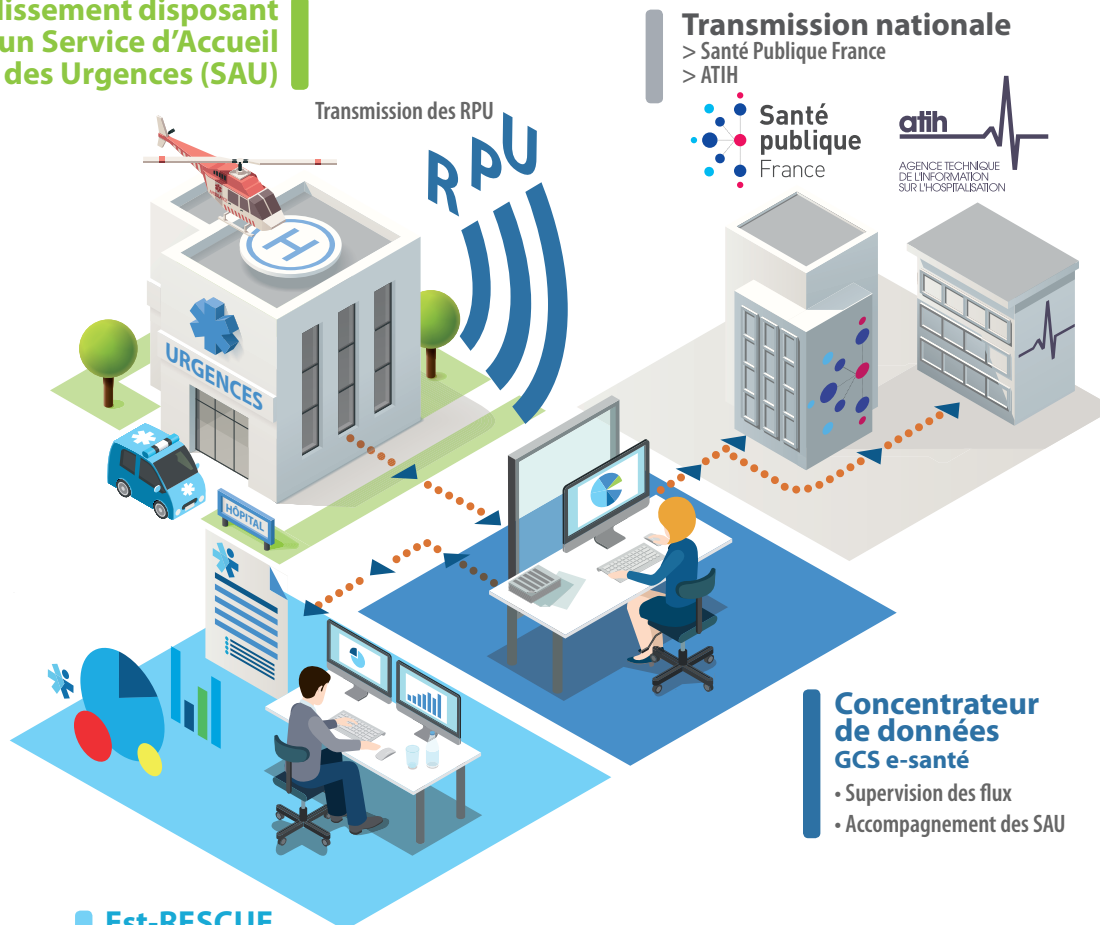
lissement disposant
un Service d'Accueil
des Urgences (SAU)

Transmission nationale
> Santé Publique France
> ATIH

Transmission des RPU

RPU

Santé publique France

atih
AGENCE TECHNIQUE DE L'INFORMATION SUR L'HOSPITALISATION

URGENCES

HÔPITAL

Concentrateur de données
GCS e-santé
• Supervision des flux
• Accompagnement des SAU

Est-RESCUE